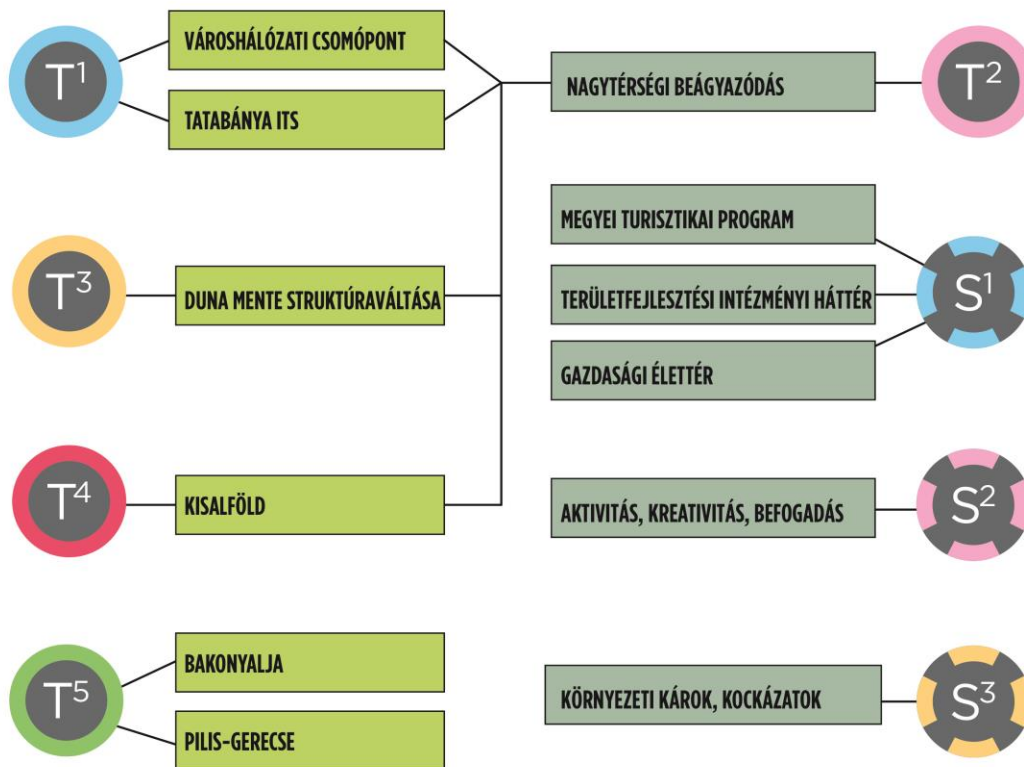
$T^1$

VÁROSHÁLÓZATI CSOMÓPONT

TATABÁNYA ITS

NAGYTÉRSÉGI BEÁGYAZÓDÁS

$T^2$

MEGYEI TURISZTIKAI PROGRAM

$T^3$

DUNA MENTE STRUKTÚRAVÁLTÁSA

TERÜLETFEJLESZTÉSI INTÉZMÉNYI HÁTTÉR

$S^1$

GAZDASÁGI ÉLETTÉR

$T^4$

KISALFÖLD

AKTIVITÁS, KREATIVITÁS, BEFOGADÁS

$S^2$

$T^5$

BAKONYALJA

PILIS-GERECSE

KÖRNYEZETI KÁROK, KOCKÁZATOK

$S^3$